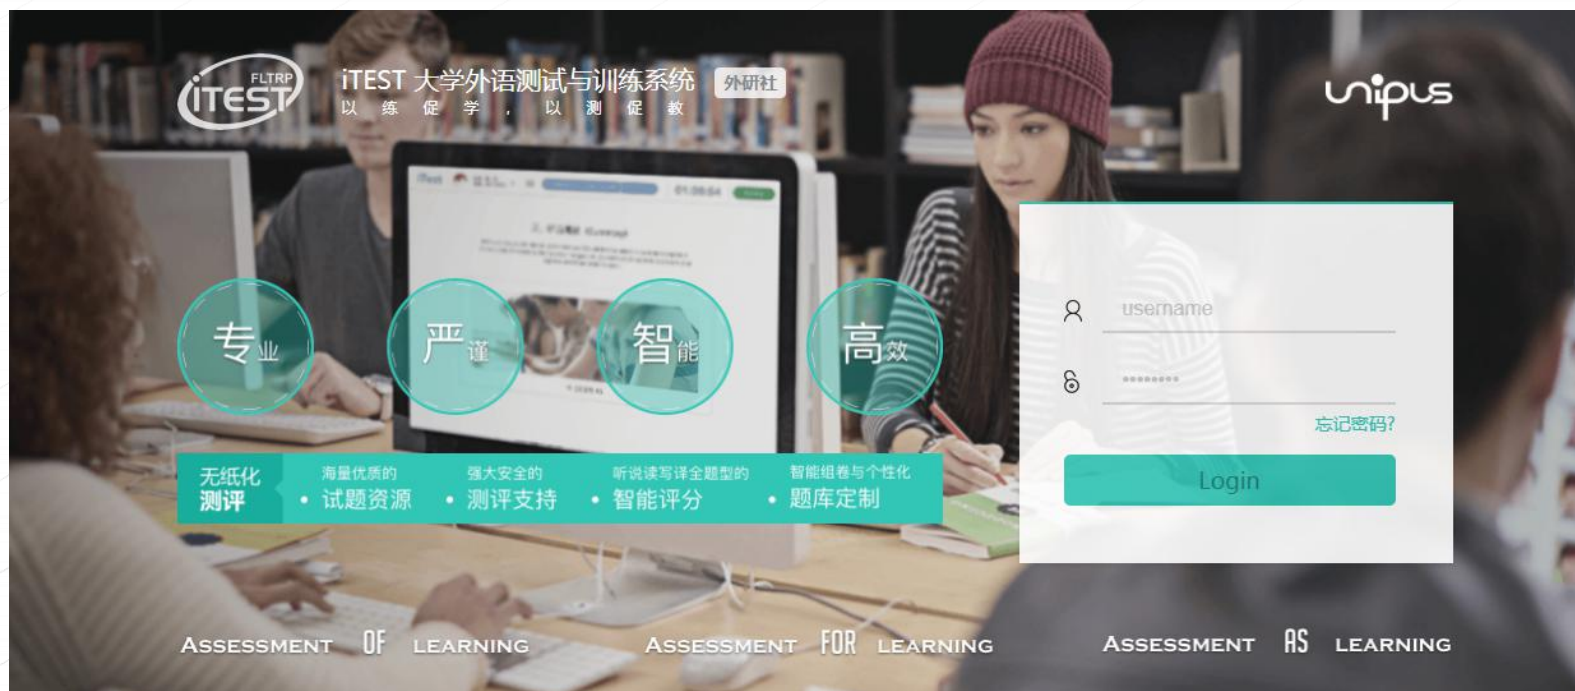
FLTRP iTEST

iTEST 大学外语测试与训练系统 外研社
以练促学，以测促教

unipus

专业 严谨 智能 高效

无纸化测评

海量优质的
• 试题资源

强大安全的
• 测评支持

听说读写译全题型的
• 智能评分

智能组卷与个性化
• 题库定制

username

••••••••

忘记密码?

Login

ASSESSMENT OF LEARNING ASSESSMENT FOR LEARNING ASSESSMENT AS LEARNING